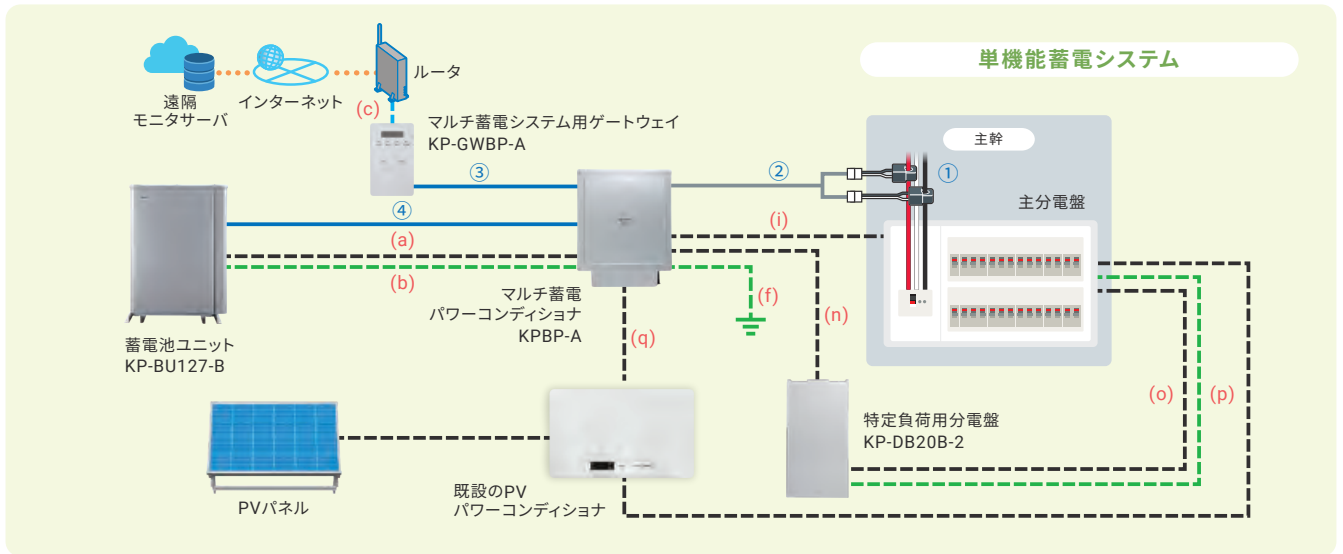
単機能蓄電システム

遠隔
モニタサーバ

インターネット

ルータ

(c)

マルチ蓄電システム用ゲートウェイ
KP-GWBP-A

主幹

①

②

③

④

(i)

主分電盤

(a)

(b)

(f)

マルチ蓄電
パワーコンディショナ
KPBP-A

(n)

(q)

蓄電池ユニット
KP-BU127-B

(o)

(p)

特定負荷用分電盤
KP-DB20B-2

PVパネル

既設のPV
パワーコンディショナ